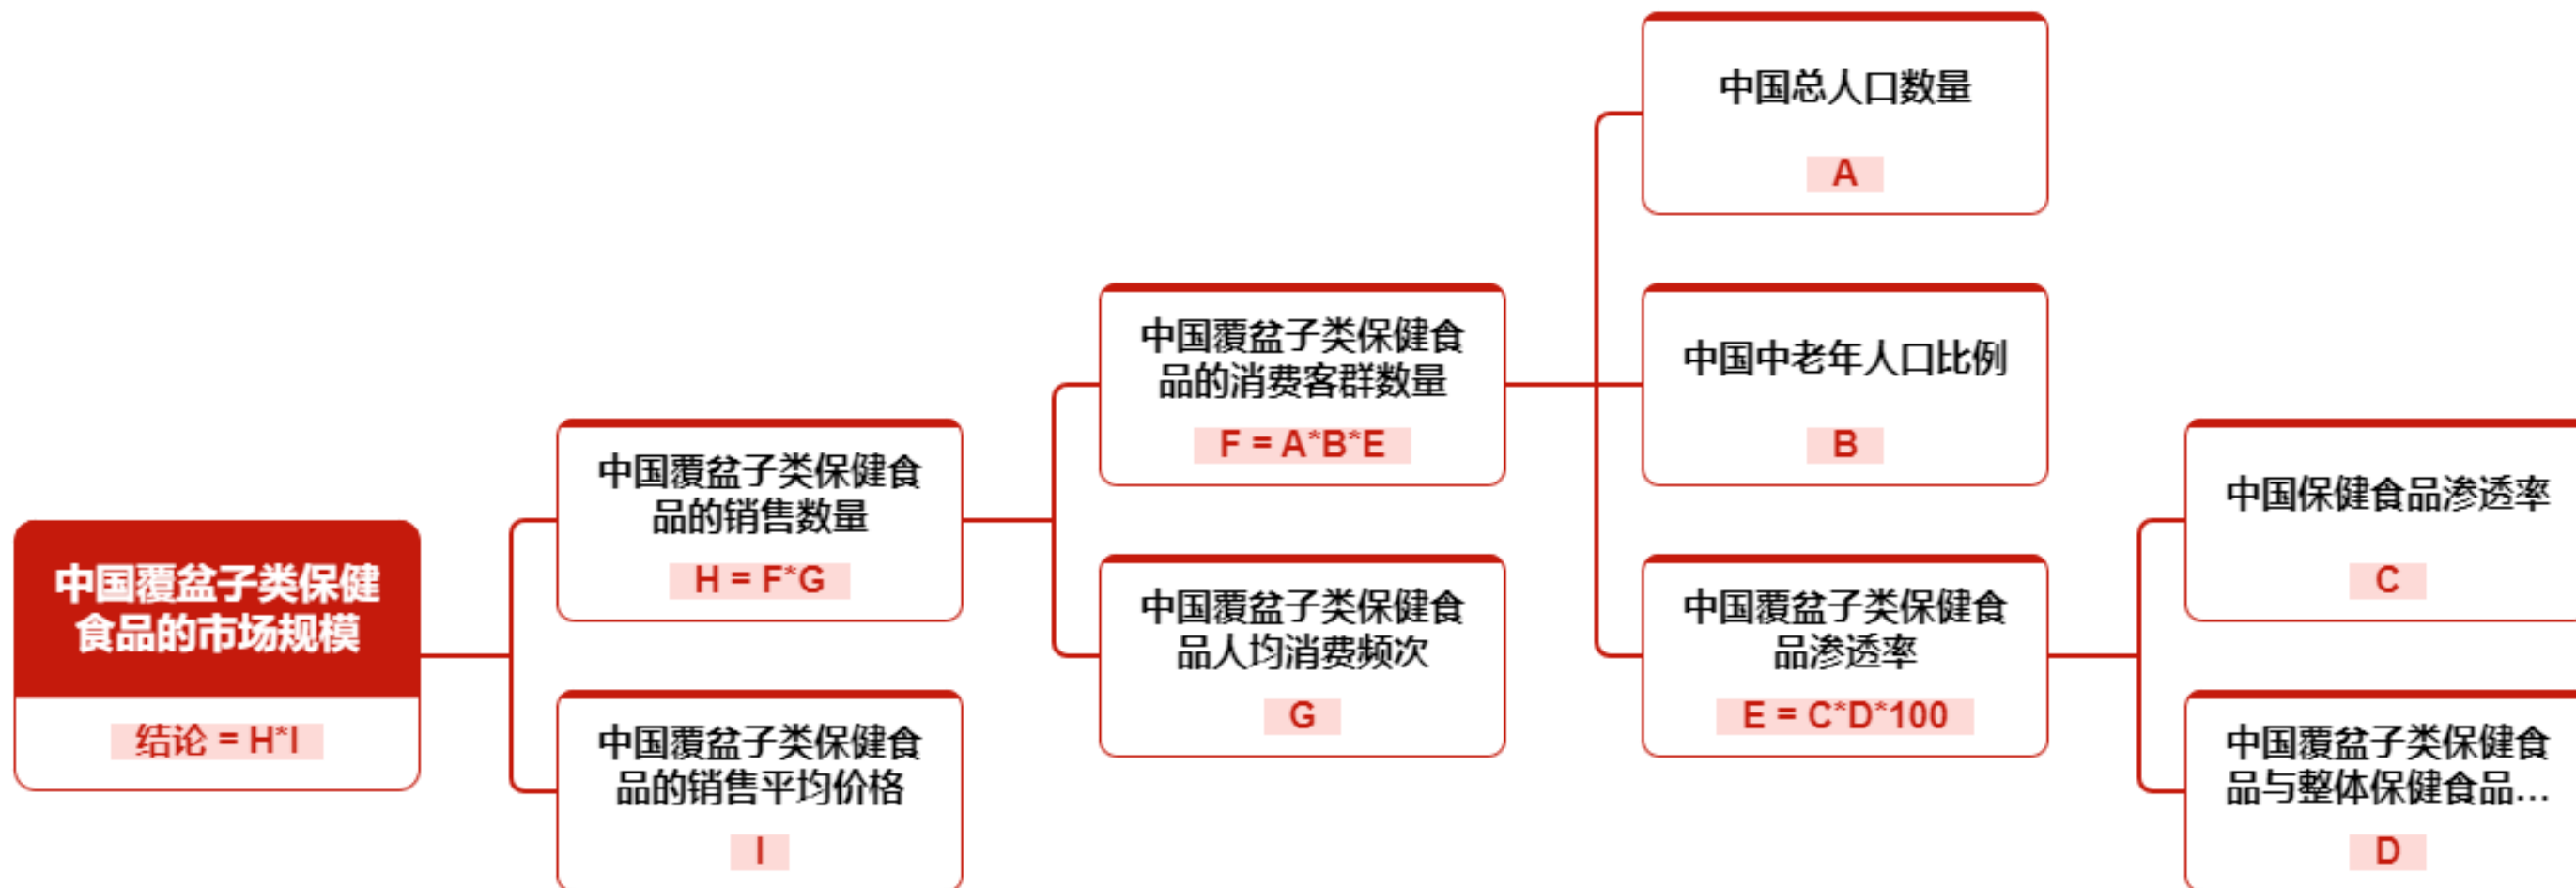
中国覆盆子类保健食品的市场规模

结论 = H*I

中国覆盆子类保健食品的销售数量

H = F*G

中国覆盆子类保健食品的销售平均价格

I

中国覆盆子类保健食品的消费客群数量

F = A*B*E

中国覆盆子类保健食品人均消费频次

G

中国总人口数量

A

中国中老年人口比例

B

中国覆盆子类保健食品渗透率

E = C*D*100

中国保健食品渗透率

C

中国覆盆子类保健食品与整体保健食品...

D